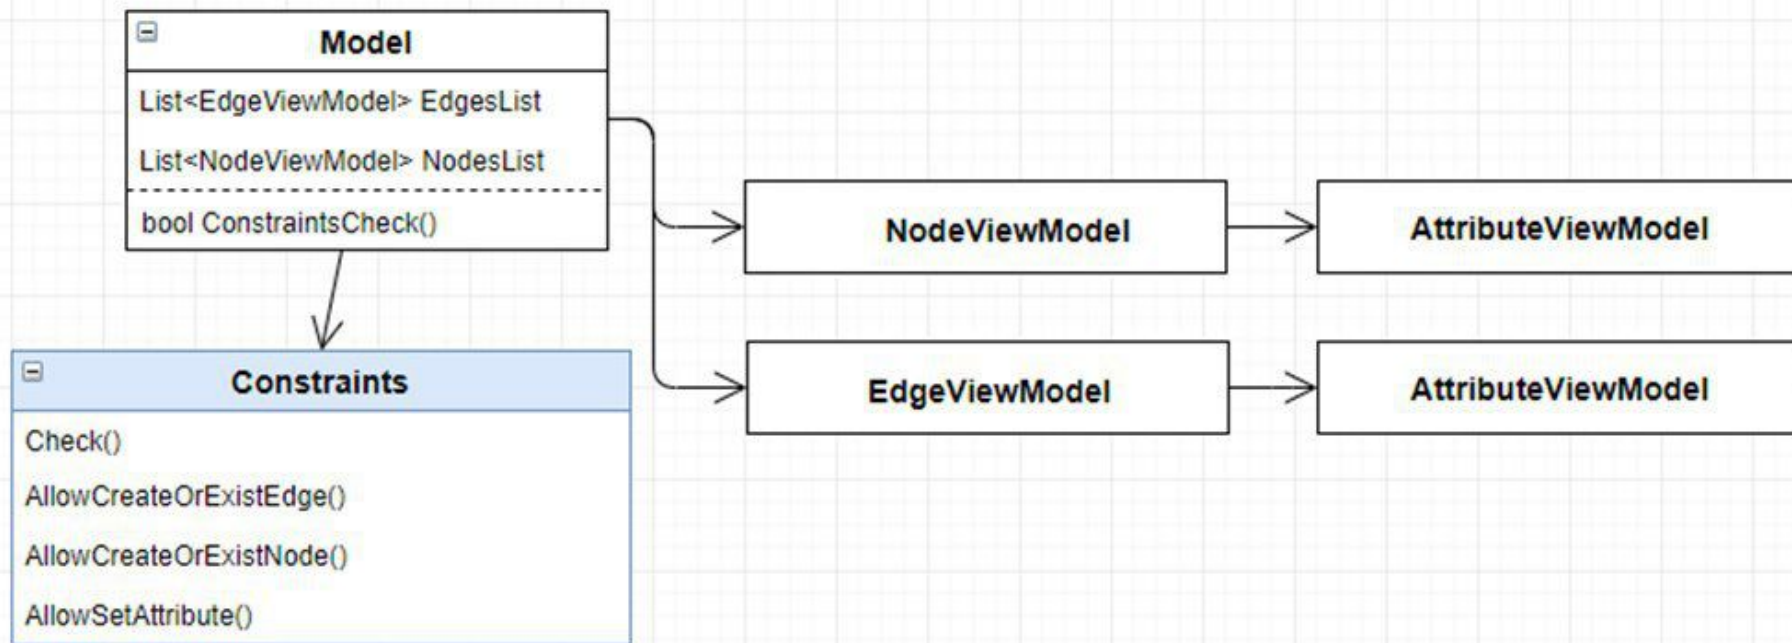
Model
List<EdgeViewModel> EdgesList
List<NodeViewModel> NodesList
bool ConstraintsCheck()

NodeViewModel
AttributeViewModel

EdgeViewModel
AttributeViewModel

Constraints
Check()
AllowCreateOrExistEdge()
AllowCreateOrExistNode()
AllowSetAttribute()